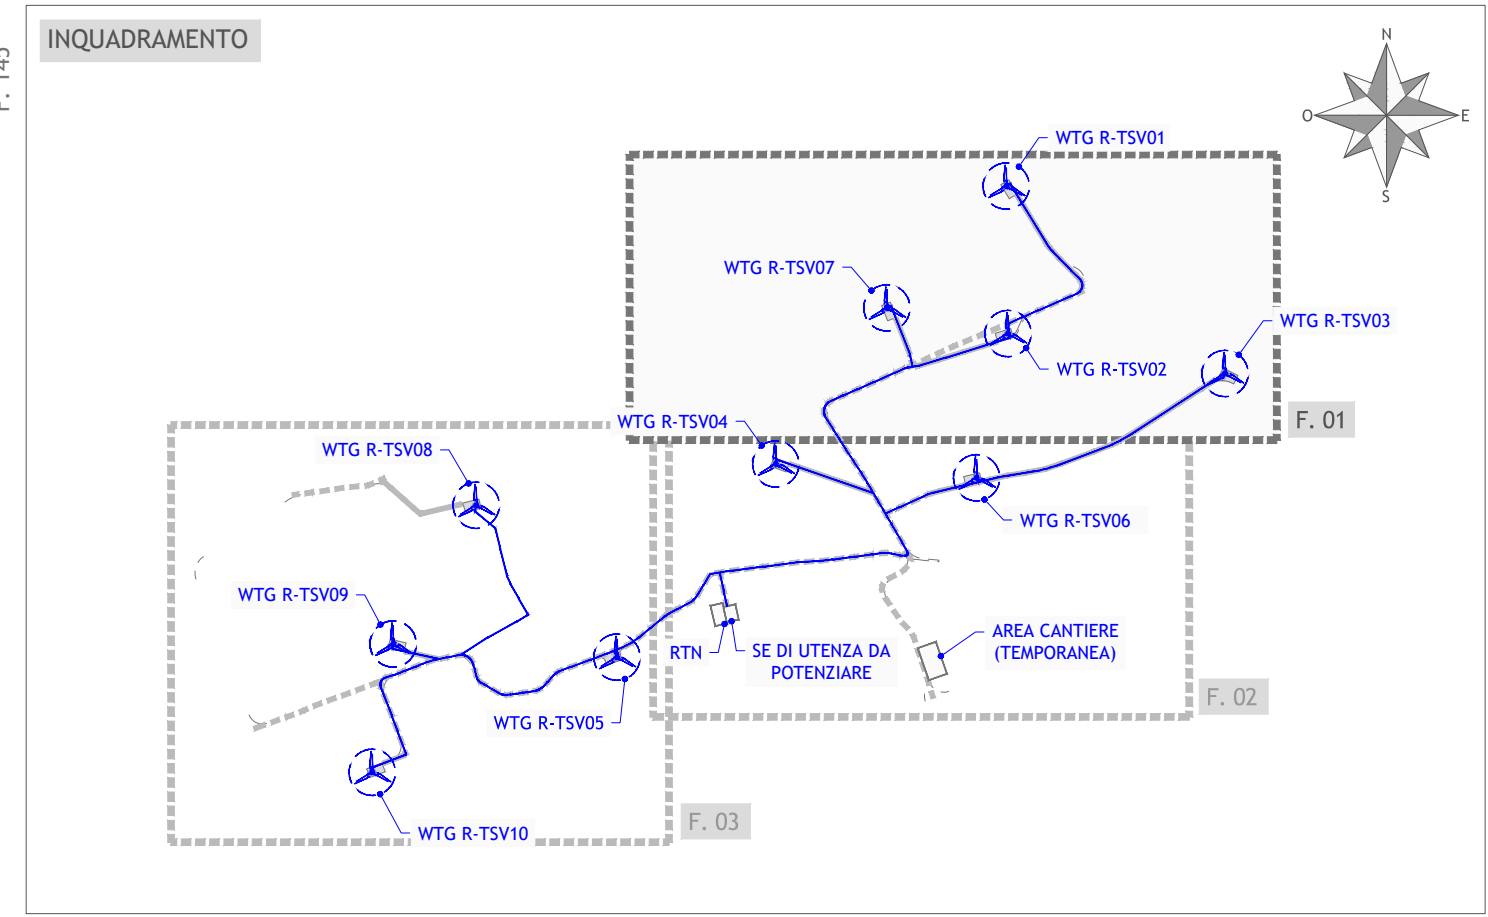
INQUADRAMENTO

N
O
E
S

WTG R-TSV01
WTG R-TSV07
WTG R-TSV03
WTG R-TSV02
F. 01
WTG R-TSV04
WTG R-TSV08
WTG R-TSV06
WTG R-TSV09
RTN
SE DI UTENZA DA POTENZIARE
AREA CANTIERE (TEMPORANEA)
F. 02
WTG R-TSV05
WTG R-TSV10
F. 03